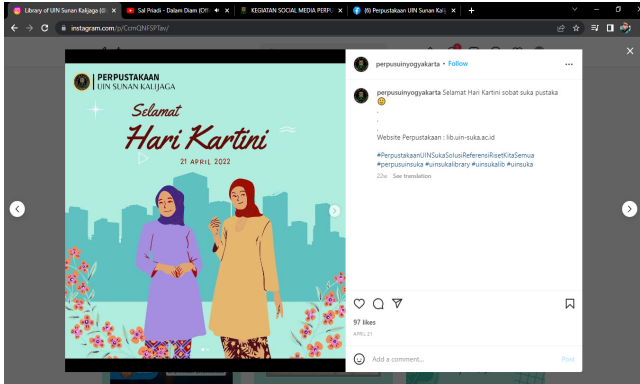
Library of UIN Sunan Kalijaga (@ ×
Sal Priadi - Dalam Diam (Of ×
KEGIATAN SOCIAL MEDIA PERPU ×
(6) Perpustakaan UIN Sunan Kalija ×
+

instagram.com/p/CcmQNFSPTav/

PERPUSTAKAAN
UIN SUNAN KALIJAGA

Selamat
Hari Kartini
21 APRIL 2022

perpusuinyogyakarta • Follow

perpusuinyogyakarta Selamat Hari Kartini sobat suka pustaka 😊
.
.
.
Website Perpustakaan : lib.uin-suka.ac.id

#PerpustakaanUINSukaSolusiReferensiRisetKitaSemua #perpusuinsuka #uinsukalibrary #uinsukalib #uinsuka

22w See translation

97 likes
APRIL 21

Add a comment...
Post